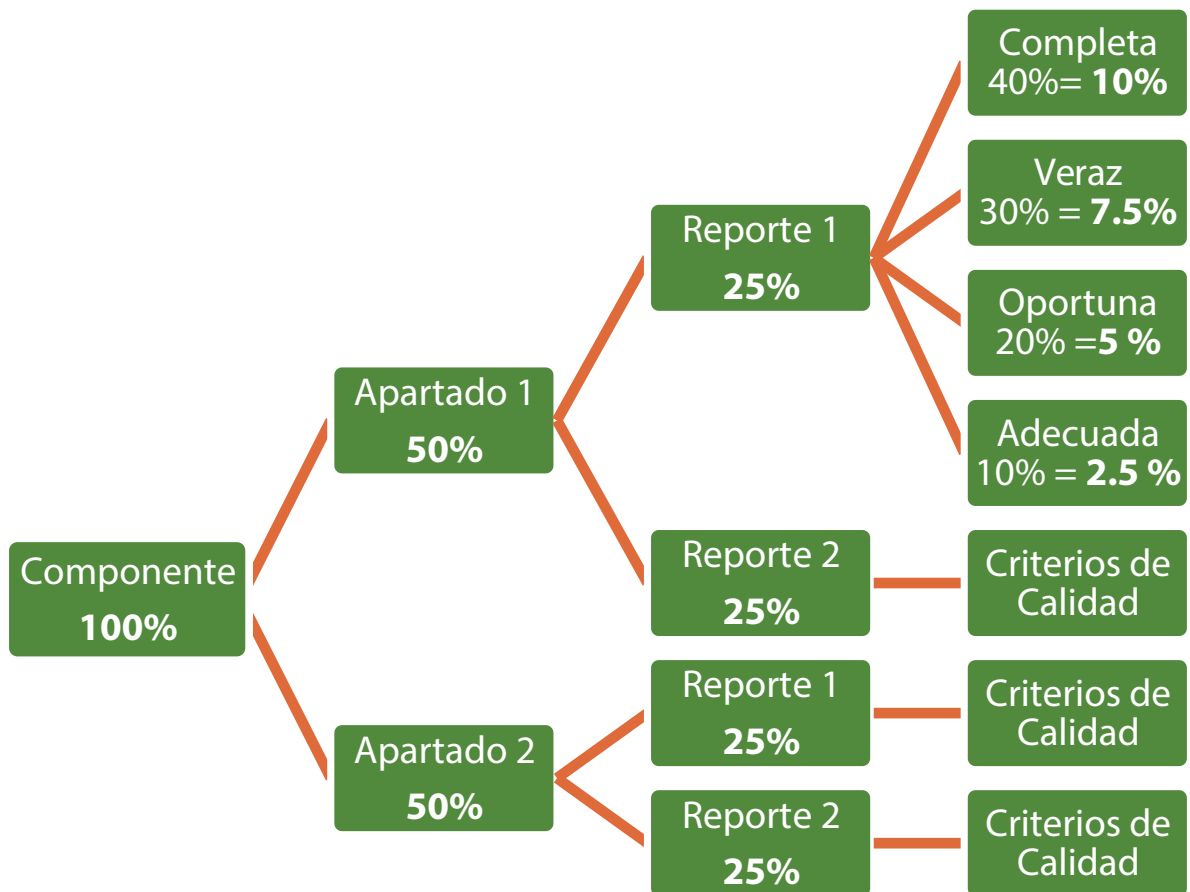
Componente
**100%**

Apartado 1
**50%**

Reporte 1
**25%**

Completa
40%= **10%**

Veraz
30% = **7.5%**

Oportuna
20% =**5 %**

Adecuada
10% = **2.5 %**

Reporte 2
**25%**

Criterios de Calidad

Apartado 2
**50%**

Reporte 1
**25%**

Criterios de Calidad

Reporte 2
**25%**

Criterios de Calidad